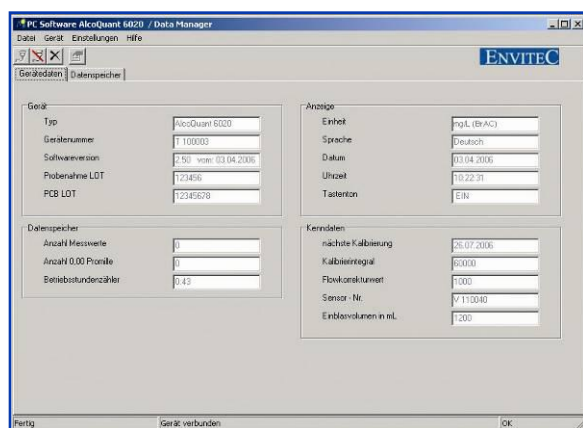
PC Software AlcoQuant 6020 / Data Manager

Datei Gerät Einstellungen Hilfe

ENVITEC

Gerätedaten | Datenspeicher

Gerät

Typ AlcoQuant 6020

Gerätenummer T 100003

Softwareversion 2.50 vom: 03.04.2006

Probenahme LOT 123456

PCB LOT 12345678

Anzeige

Einheit mg/L (BrAC)

Sprache Deutsch

Datum 03.04.2006

Uhrzeit 10:22:31

Tastenton EIN

Datenspeicher

Anzahl Messwerte 0

Anzahl 0,00 Promille 0

Betriebsstundenzähler 0:43

Kenndaten

nächste Kalibrierung 26.07.2006

Kalibrierintegral 60000

Flowkorrekturwert 1000

Sensor - Nr. V 110040

Einblasvolumen in mL 1200

Fertig | Gerät verbunden | OK